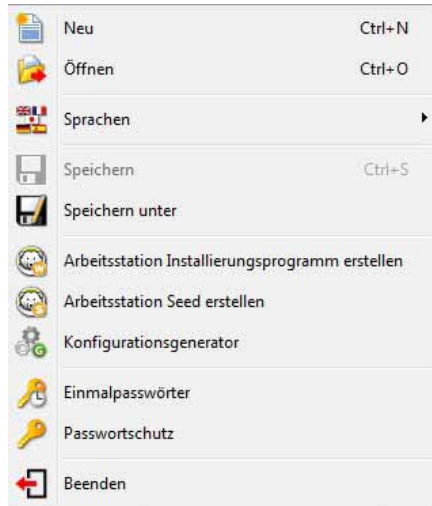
Neu Ctrl+N
Öffnen Ctrl+O
Sprachen
Speichern Ctrl+S
Speichern unter
Arbeitsstation Installierungsprogramm erstellen
Arbeitsstation Seed erstellen
Konfigurationsgenerator
Einmalpasswörter
Passwortschutz
Beenden